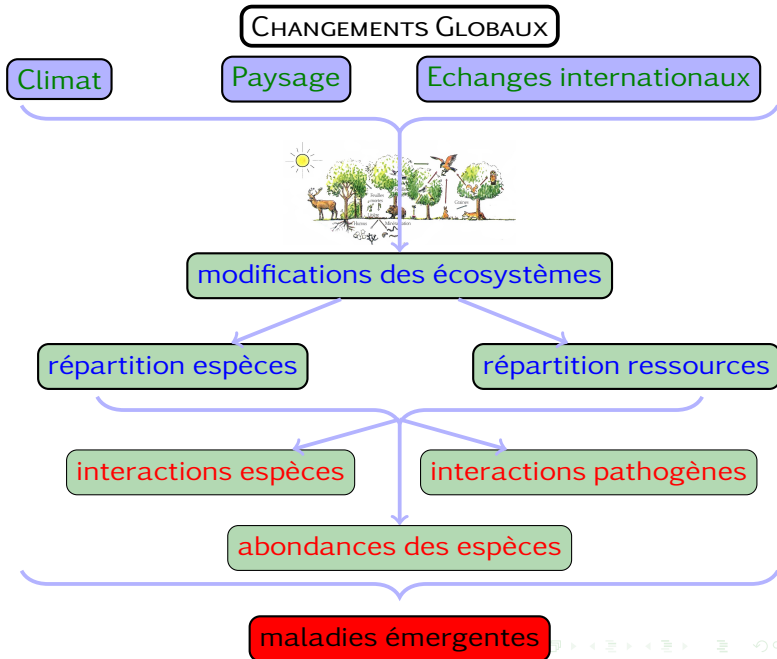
Changements Globaux

Climat

Paysage

Echanges internationaux

modifications des écosystèmes

répartition espèces

répartition ressources

interactions espèces

interactions pathogènes

abondances des espèces

maladies émergentes